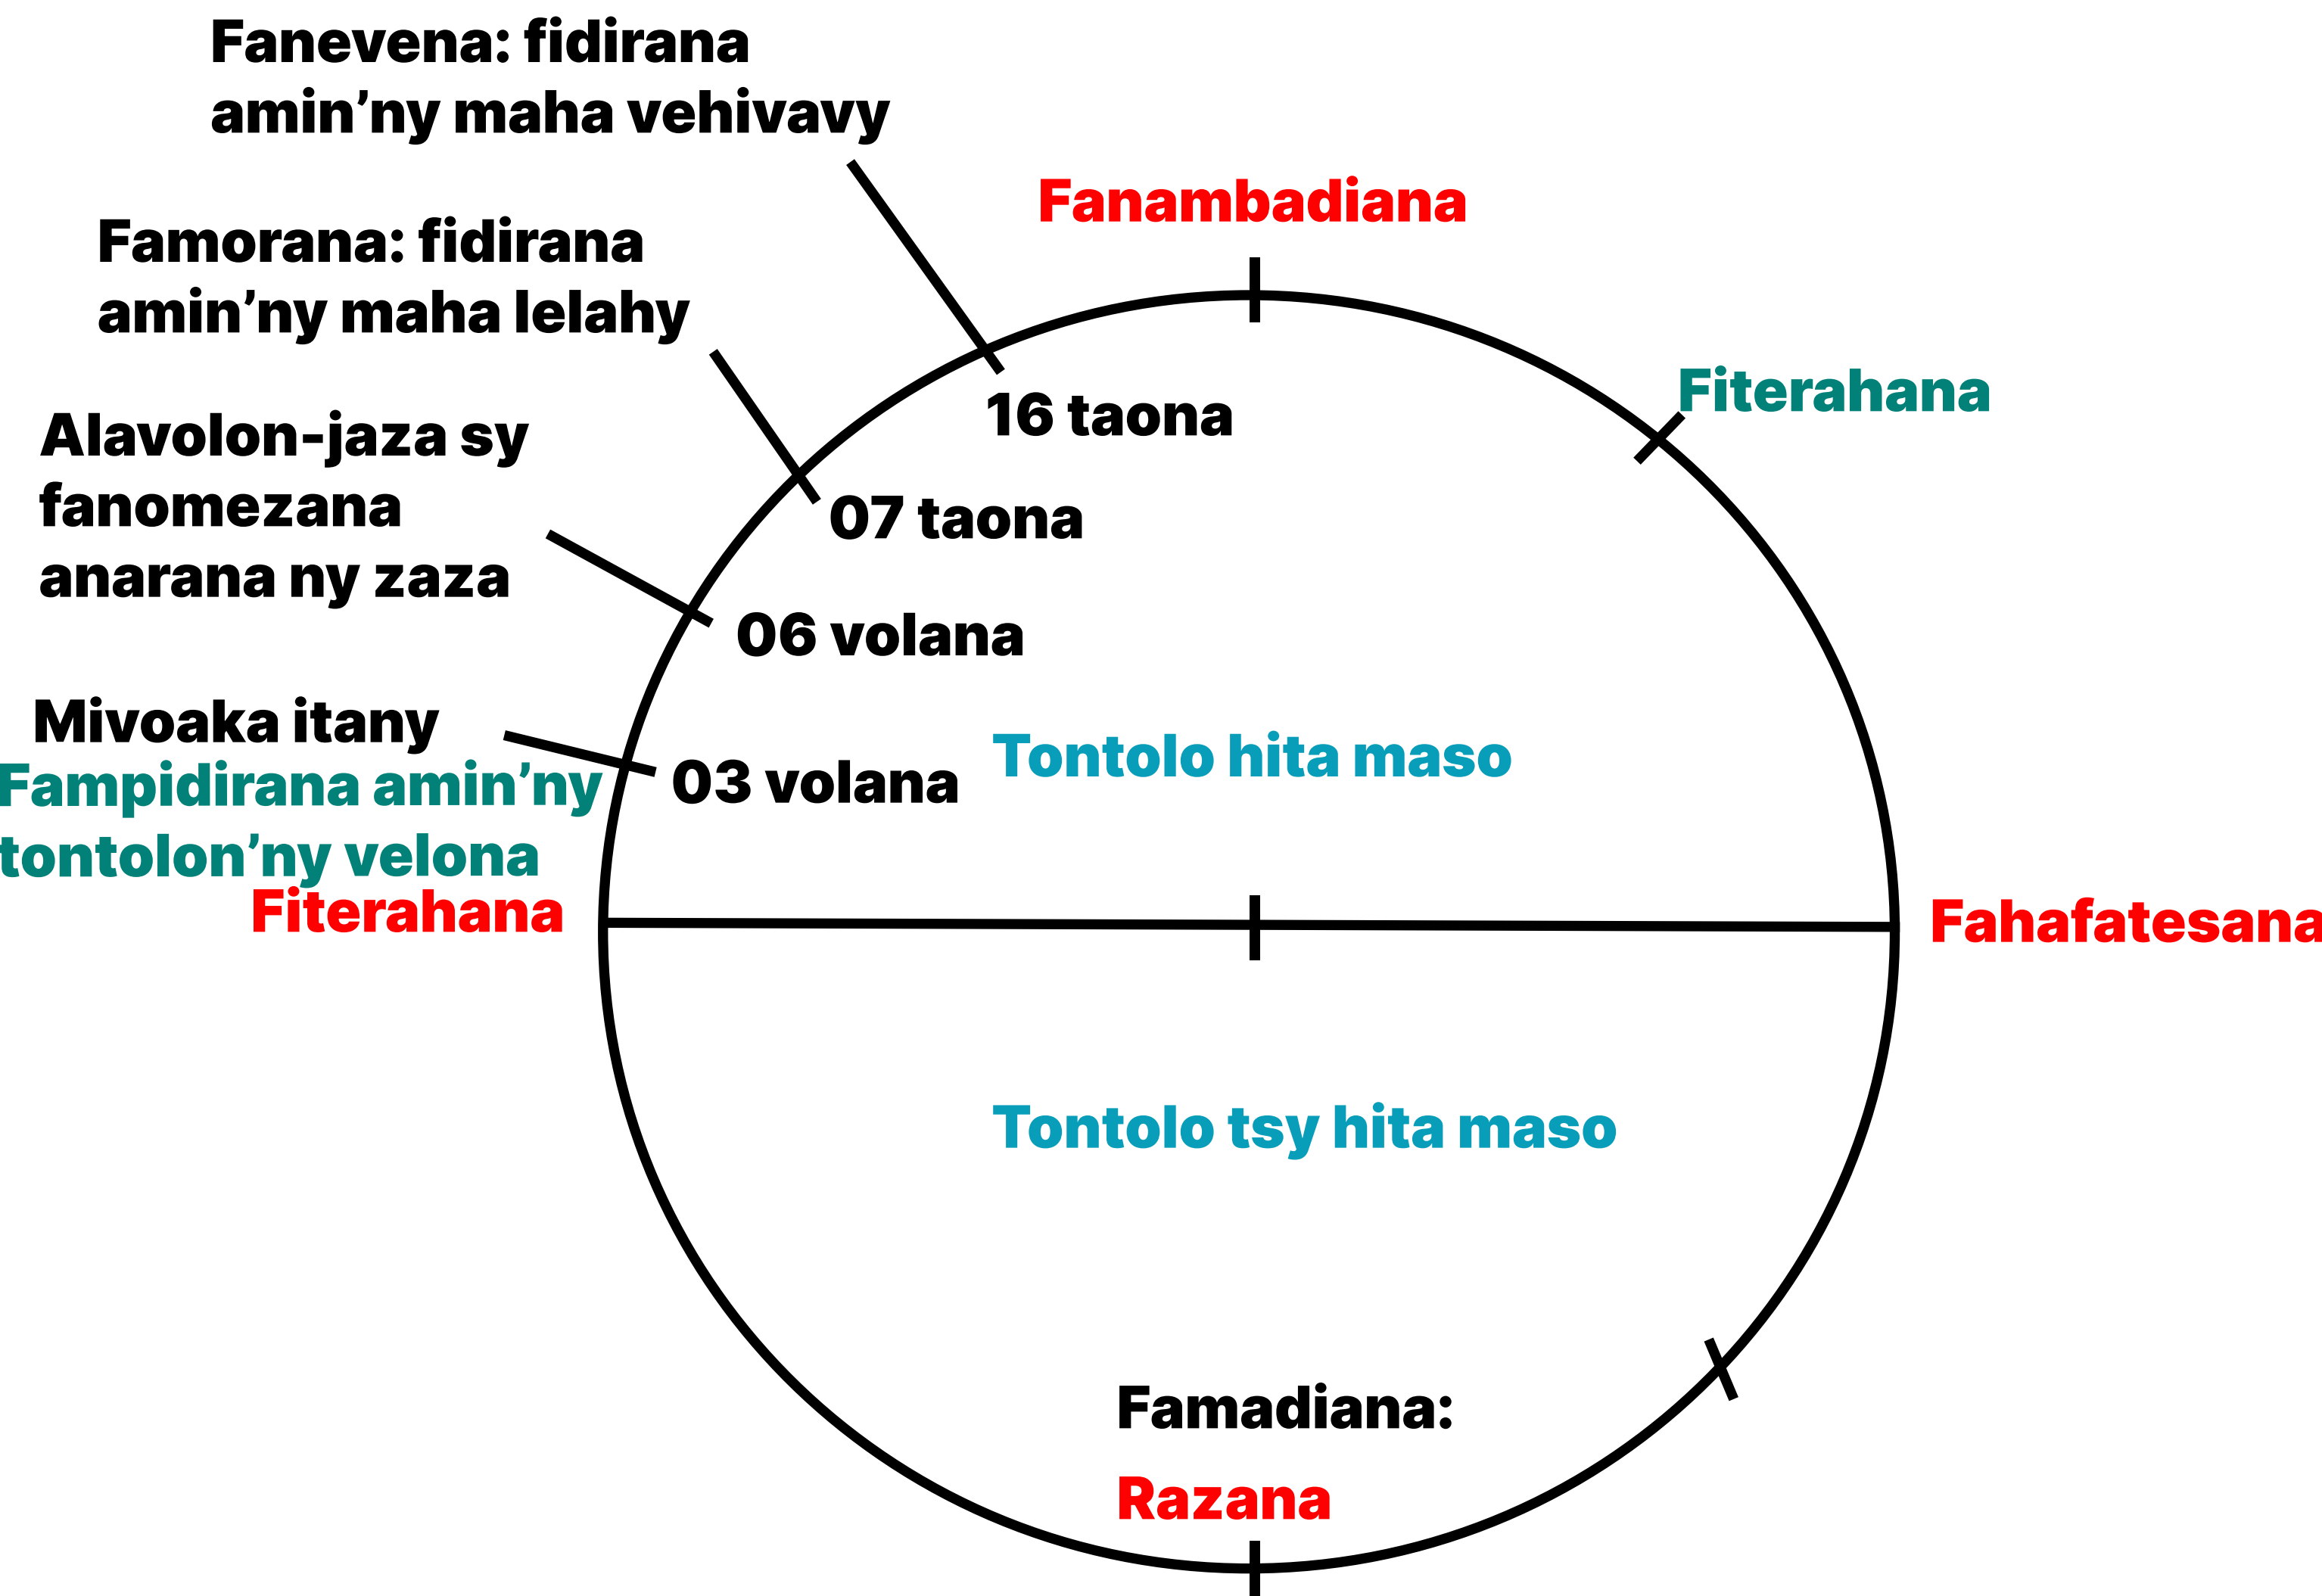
Fanevena: fidirana amin'ny maha vehivavy

Fanambadiana

Famorana: fidirana amin'ny maha lelahy

16 taona

Fiterahana

Alavolon-jaza sy fanomezana anarana ny zaza

07 taona

06 volana

Mivoaka itany

Fampidirana amin'ny tontolon'ny velona

03 volana

Tontolo hita maso

Fiterahana

Fahafatesana

Tontolo tsy hita maso

Famadiana:

Razana